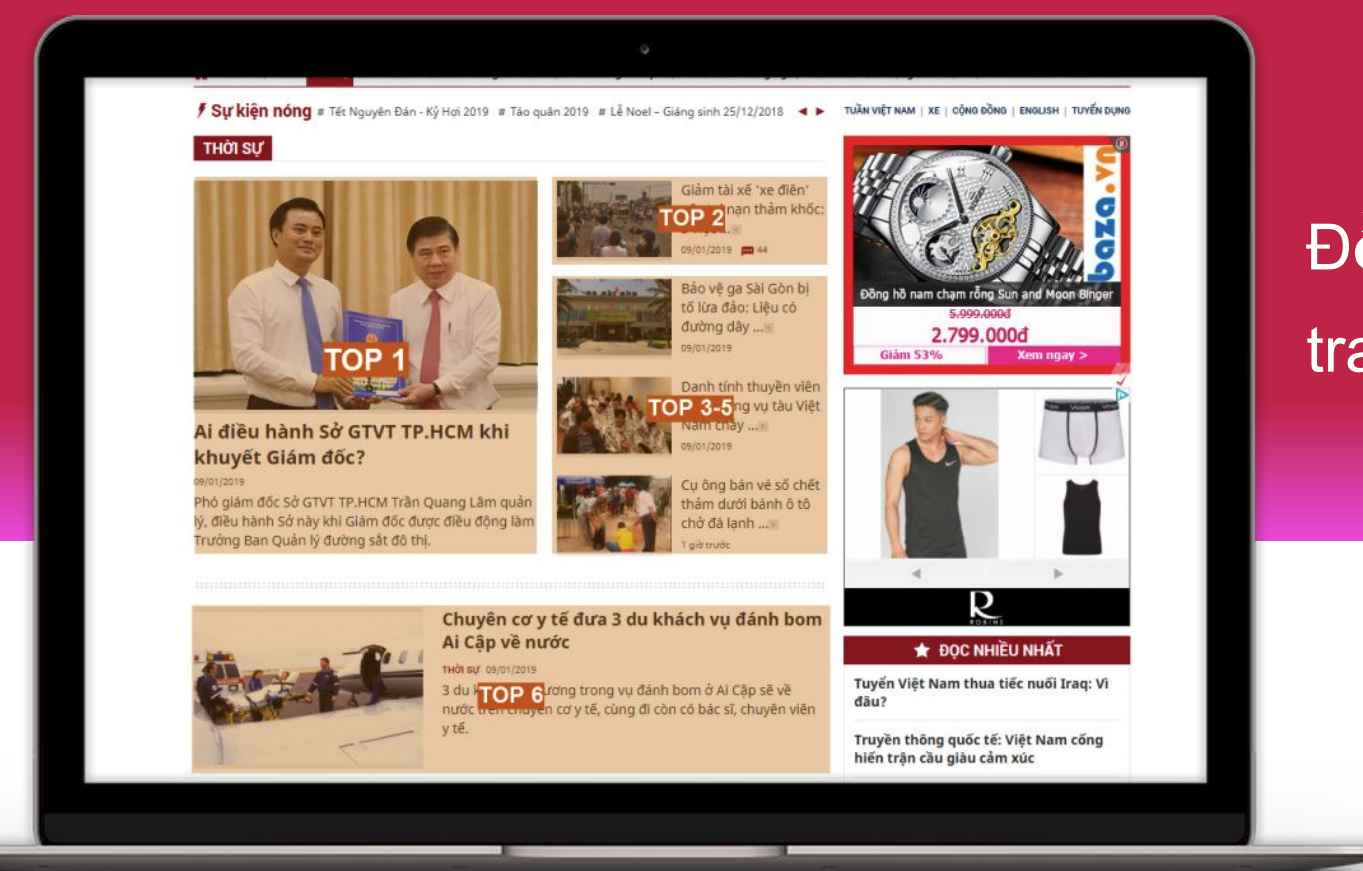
Sự kiện nóng # Tết Nguyên Đán - Kỷ Hợi 2019 # Táo quân 2019 # Lễ Noel – Giáng sinh 25/12/2018

TUẦN VIỆT NAM | XE | CỘNG ĐỒNG | ENGLISH | TUYỂN DỤNG

THỜI SỰ

TOP 1

Ai điều hành Sở GTVT TP.HCM khi khuyết Giám đốc?

09/01/2019

Phó giám đốc Sở GTVT TP.HCM Trần Quang Lâm quản lý, điều hành Sở này khi Giám đốc được điều động làm Trưởng Ban Quản lý đường sắt đô thị.

Giảm tài xế 'xe điên' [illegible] nạn thảm khốc: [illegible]

TOP 2

09/01/2019 44

Bảo vệ ga Sài Gòn bị tố lừa đảo: Liệu có đường dây ...

09/01/2019

Danh tính thuyền viên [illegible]ng vụ tàu Việt Nam chạy ...

TOP 3-5

09/01/2019

Cụ ông bán vé số chết thảm dưới bánh ô tô chở đá lạnh ...

1 giờ trước

Chuyên cơ y tế đưa 3 du khách vụ đánh bom Ai Cập về nước

THỜI SỰ 09/01/2019

3 du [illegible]ương trong vụ đánh bom ở Ai Cập sẽ về nước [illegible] chuyên cơ y tế, cùng đi còn có bác sĩ, chuyên viên y tế.

TOP 6

baza.vn

Đồng hồ nam chạm rỗng Sun and Moon Binger

5.999.000đ

2.799.000đ

Giảm 53%

Xem ngay >

ROBINS

ĐỌC NHIỀU NHẤT

Tuyển Việt Nam thua tiếc nuối Iraq: Vì đâu?

Truyền thông quốc tế: Việt Nam cống hiến trận cầu giàu cảm xúc

Đ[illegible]

tra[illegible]